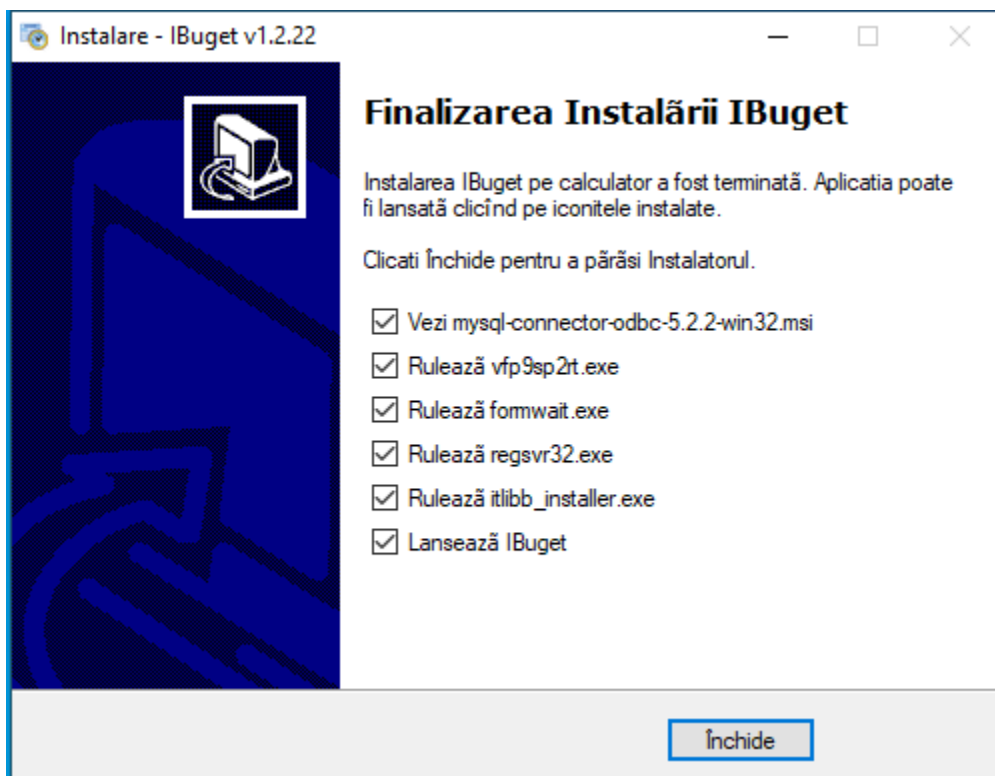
Instalare - IBuget v1.2.22

Finalizarea Instalării IBuget

Instalarea IBuget pe calculator a fost terminată. Aplicatia poate fi lansată clicînd pe iconitele instalate.

Clicati Închide pentru a părăsi Instalatorul.

Vezi mysql-connector-odbc-5.2.2-win32.msi
Rulează vfp9sp2rt.exe
Rulează formwait.exe
Rulează regsvr32.exe
Rulează itlibb_installer.exe
Lansează IBuget

Închide